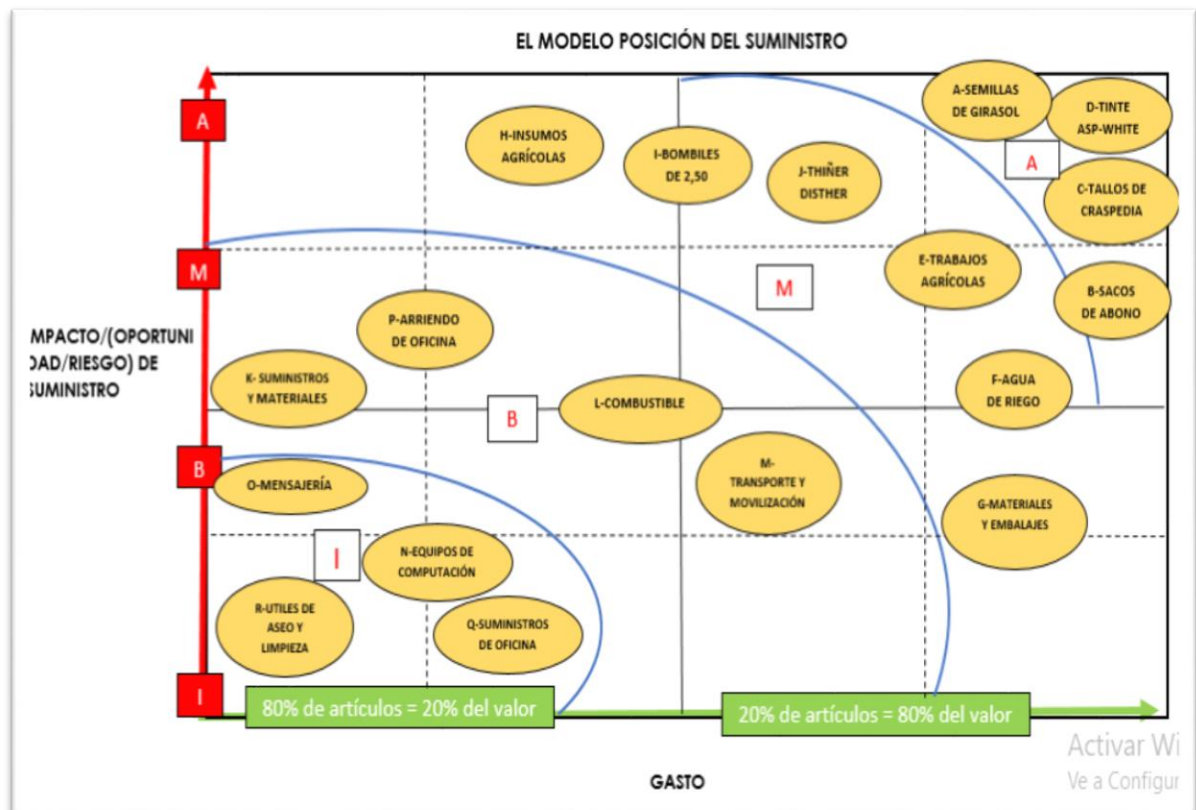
EL MODELO POSICIÓN DEL SUMINISTRO

A

M

B

I

MPACTO/(OPORTUNI DAD/RIESGO) DE SUMINISTRO

H-INSUMOS AGRÍCOLAS

I-BOMBILES DE 2,50

J-THIÑER DISTHER

A-SEMILLAS DE GIRASOL

D-TINTE ASP-WHITE

A

C-TALLOS DE CRASPEDIA

E-TRABAJOS AGRÍCOLAS

M

B-SACOS DE ABONO

P-ARRIENDO DE OFICINA

K- SUMINISTROS Y MATERIALES

B

L-COMBUSTIBLE

F-AGUA DE RIEGO

O-MENSAJERÍA

M- TRANSPORTE Y MOVILIZACIÓN

G-MATERIALES Y EMBALAJES

I

N-EQUIPOS DE COMPUTACIÓN

R-UTILES DE ASEO Y LIMPIEZA

Q-SUMINISTROS DE OFICINA

80% de artículos = 20% del valor

20% de artículos = 80% del valor

GASTO

Activar Wi
Ve a Configur